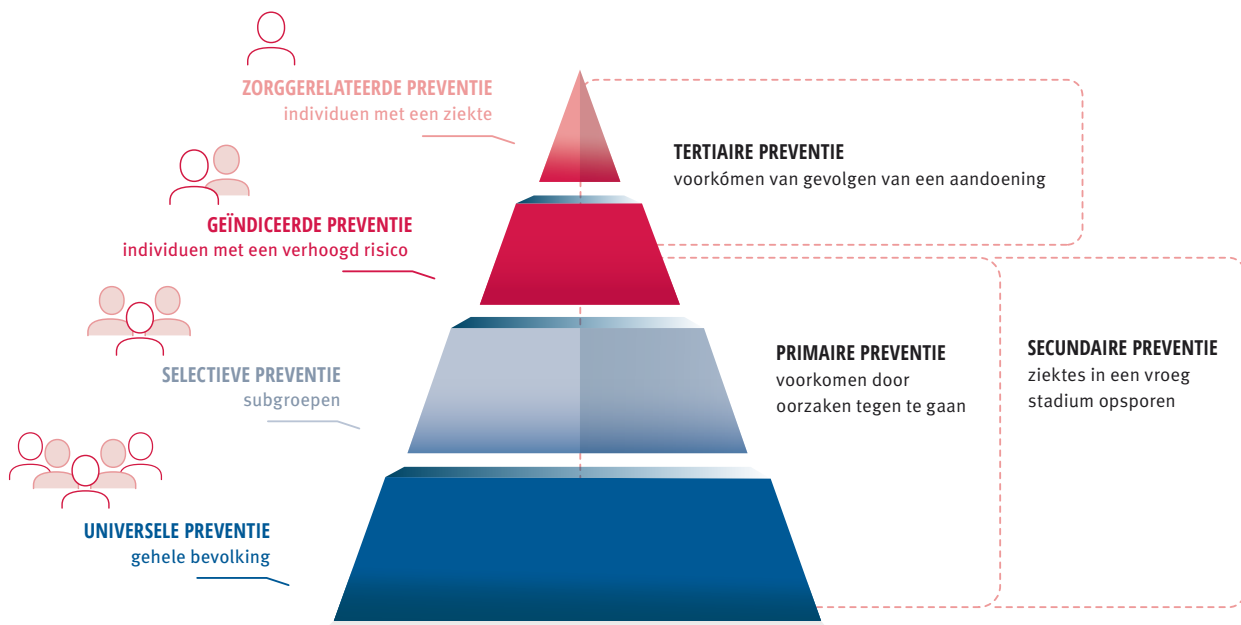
ZORGGERELATEERDE PREVENTIE
individuen met een ziekte

GEÏNDICEERDE PREVENTIE
individuen met een verhoogd risico

SELECTIEVE PREVENTIE
subgroepen

UNIVERSELE PREVENTIE
gehele bevolking

TERTIAIRE PREVENTIE
voorkómen van gevolgen van een aandoening

PRIMAIRE PREVENTIE
voorkomen door oorzaken tegen te gaan

SECUNDAIRE PREVENTIE
ziektes in een vroeg stadium opsporen